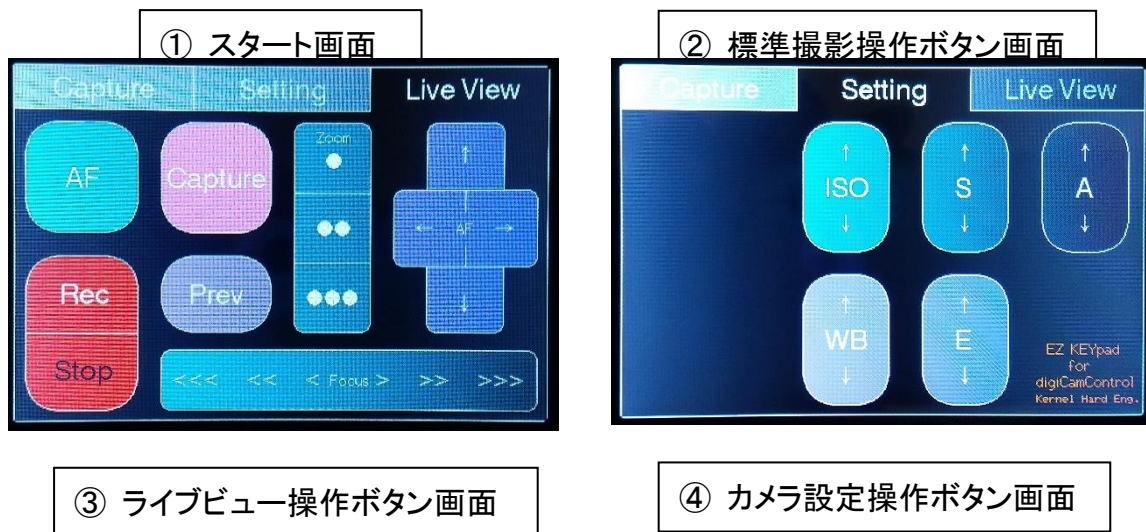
① スタート画面

Capture | Setting | Live View

AF

Capture

Zoom

↑

← AF →

↓

Rec

Prev

Stop

<<< << < Focus > >> >>>

② 標準撮影操作ボタン画面

Capture | Setting | Live View

↑ ISO ↓

↑ S ↓

↑ A ↓

↑ WB ↓

↑ E ↓

EZ KEYpad for digiCamControl Kernel Hard Eng.

③ ライブビュー操作ボタン画面

④ カメラ設定操作ボタン画面